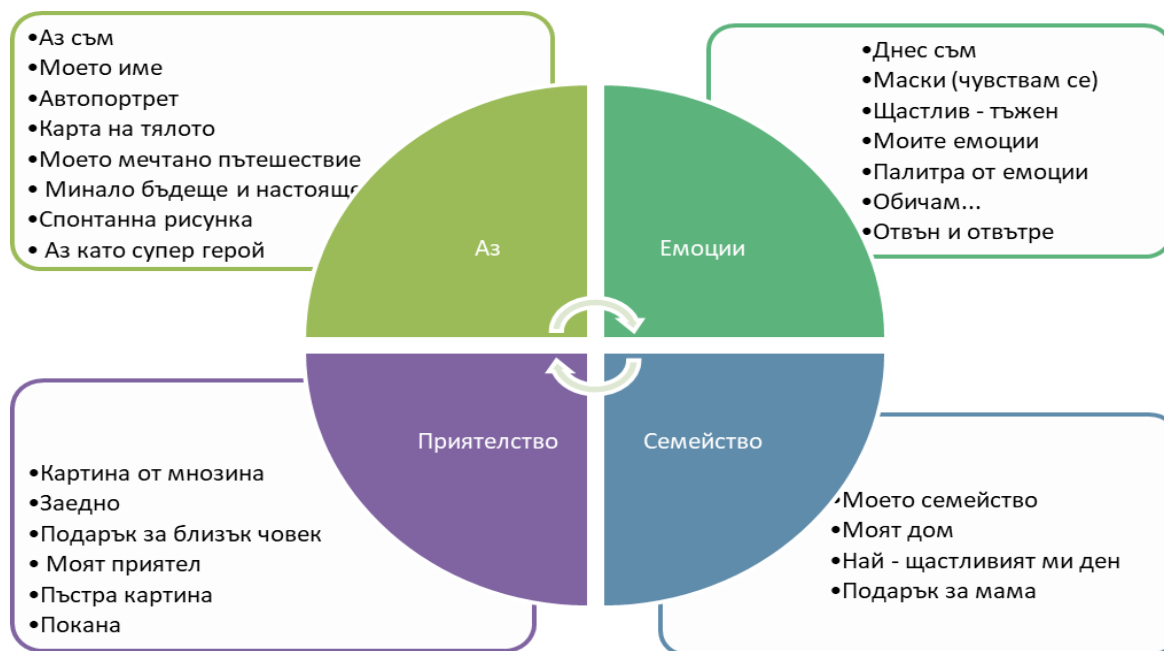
•Аз съм
•Моето име
•Автопортрет
•Карта на тялото
•Моето мечтано пътешествие
• Минало бъдеще и настоящ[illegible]
•Спонтанна рисунка
• Аз като супер герой

•Днес съм
•Маски (чувствам се)
•Щастлив - тъжен
•Моите емоции
•Палитра от емоции
•Обичам...
•Отвън и отвътре

Аз

Емоции

Приятелство

Семейство

•Картина от множина
•Заедно
•Подарък за близък човек
• Моят приятел
•Пъстра картина
•Покана

•Моето семейство
•Моят дом
•Най - щастливият ми ден
•Подарък за мама